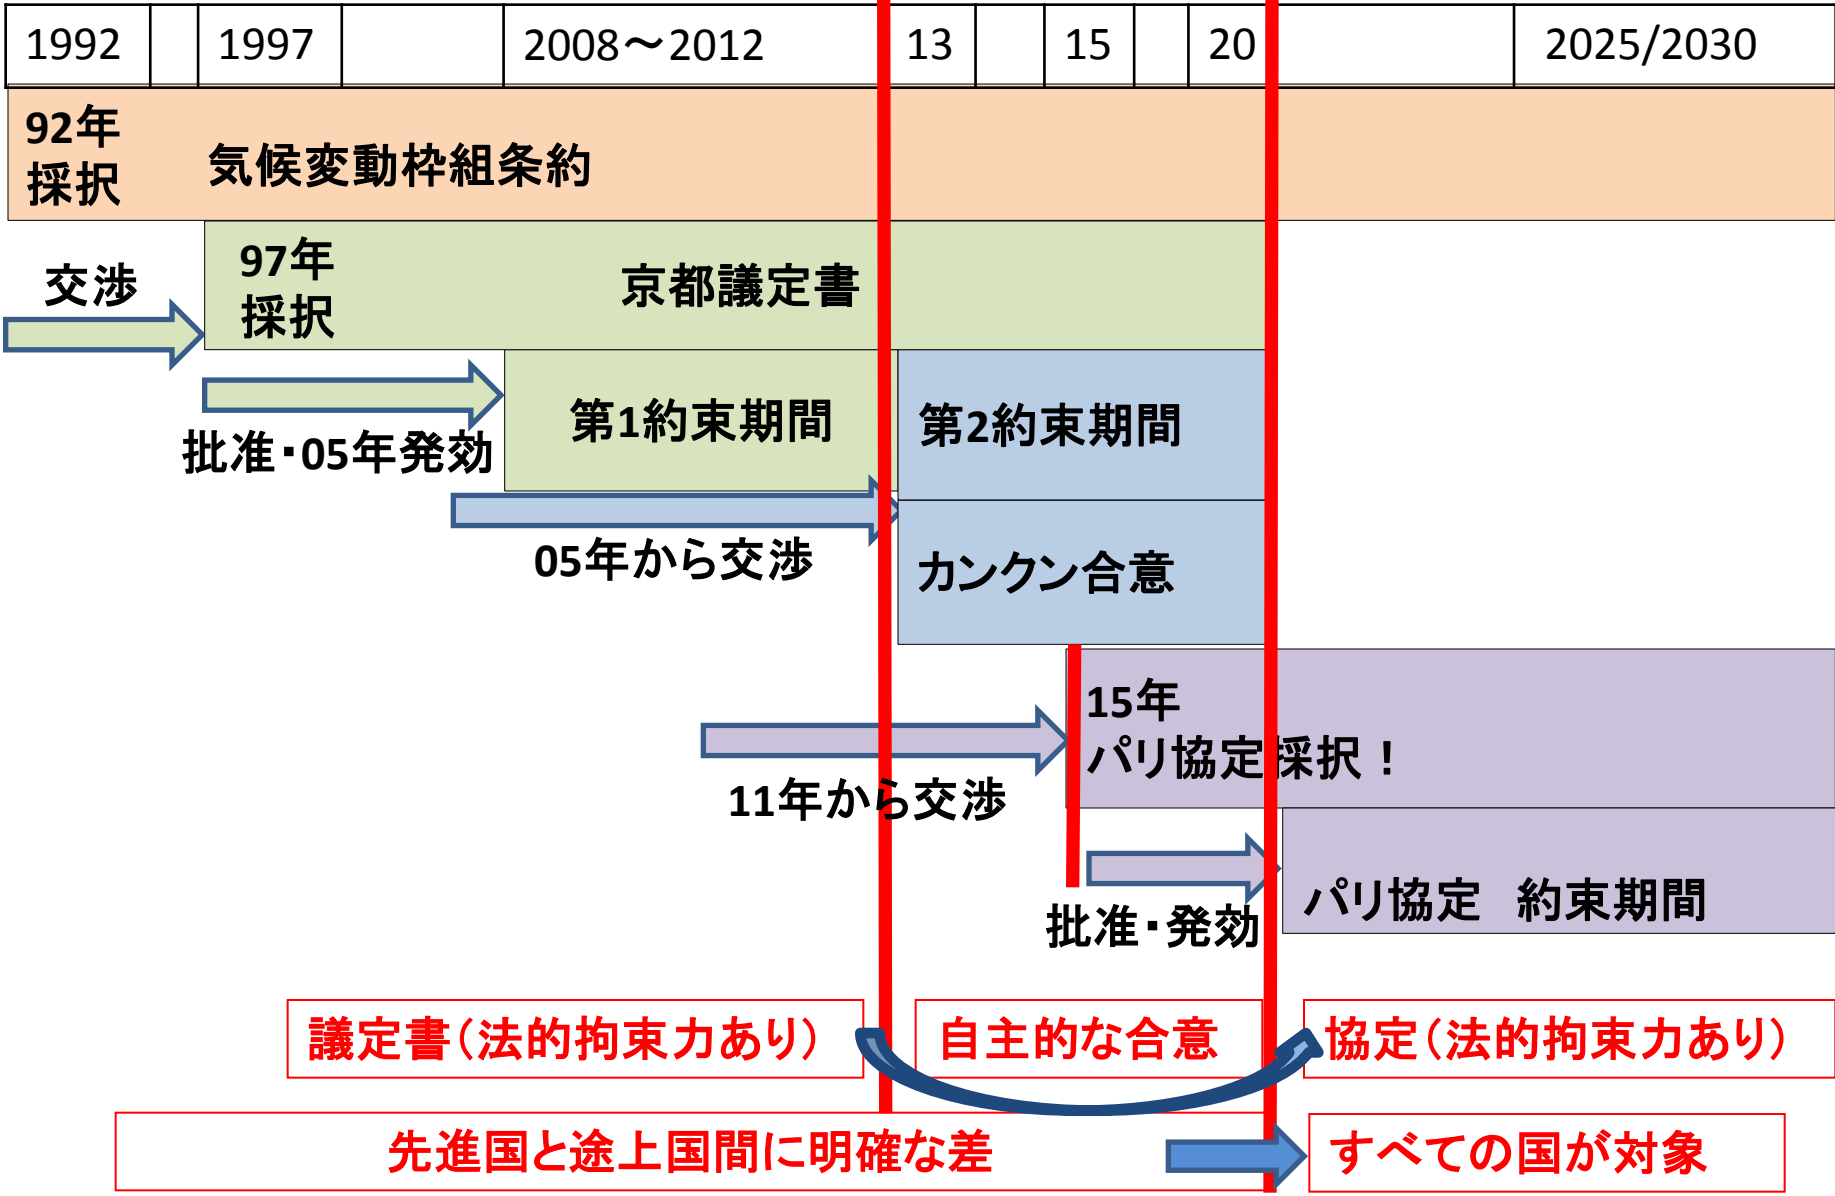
| 1992 | | 1997 | | 2008～2012 | 13 | | 15 | | 20 | | 2025/2030 |
|---|---|---|---|---|---|---|---|---|---|---|---|

92年
採択

気候変動枠組条約

交渉

97年
採択

京都議定書

批准・05年発効

第1約束期間

第2約束期間

05年から交渉

カンクン合意

15年
パリ協定採択！

11年から交渉

批准・発効

パリ協定　約束期間

議定書（法的拘束力あり）

自主的な合意

協定（法的拘束力あり）

先進国と途上国間に明確な差

すべての国が対象